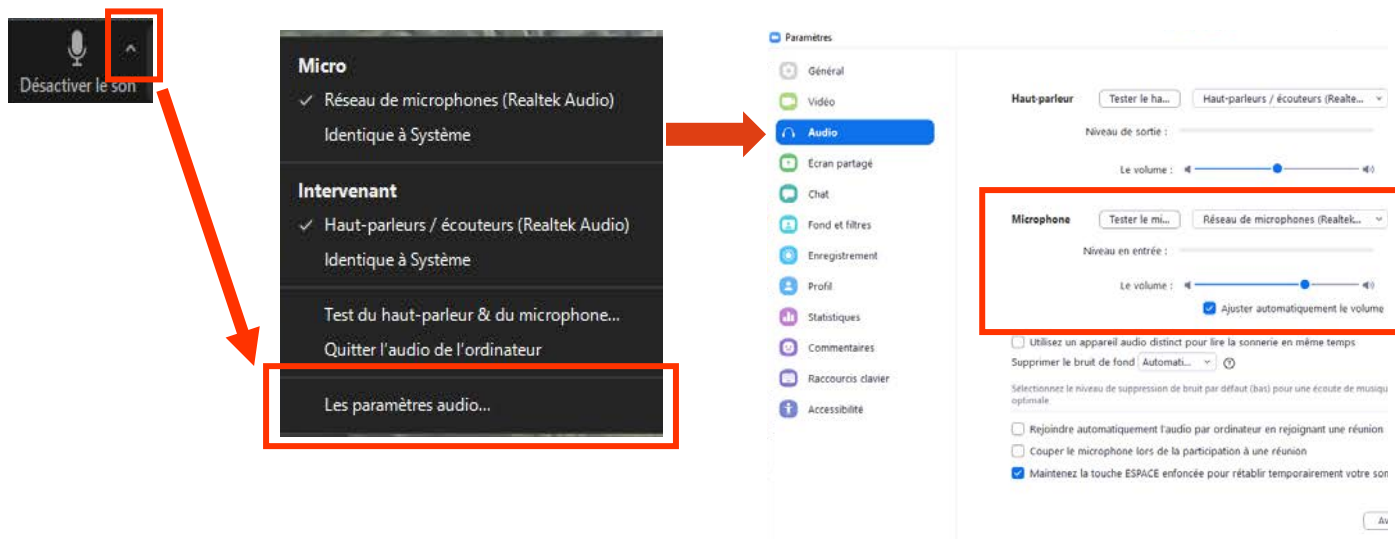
Désactiver le son

Micro
✓ Réseau de microphones (Realtek Audio)
Identique à Système

Intervenant
✓ Haut-parleurs / écouteurs (Realtek Audio)
Identique à Système

Test du haut-parleur & du microphone...
Quitter l'audio de l'ordinateur

Les paramètres audio...

Paramètres

Général
Vidéo
Audio
Ecran partagé
Chat
Fond et filtres
Enregistrement
Profil
Statistiques
Commentaires
Raccourcis clavier
Accessibilité

Haut-parleur Tester le ha... Haut-parleurs / écouteurs (Realte...
Niveau de sortie :
Le volume :

Microphone Tester le mi... Réseau de microphones (Realtek...
Niveau en entrée :
Le volume :
Ajuster automatiquement le volume

Utilisez un appareil audio distinct pour lire la sonnerie en même temps
Supprimer le bruit de fond Automati...
Sélectionnez le niveau de suppression de bruit par défaut (bas) pour une écoute de musiqu optimale

Rejoindre automatiquement l'audio par ordinateur en rejoignant une réunion
Couper le microphone lors de la participation à une réunion
Maintenez la touche ESPACE enfoncée pour rétablir temporairement votre son

Av